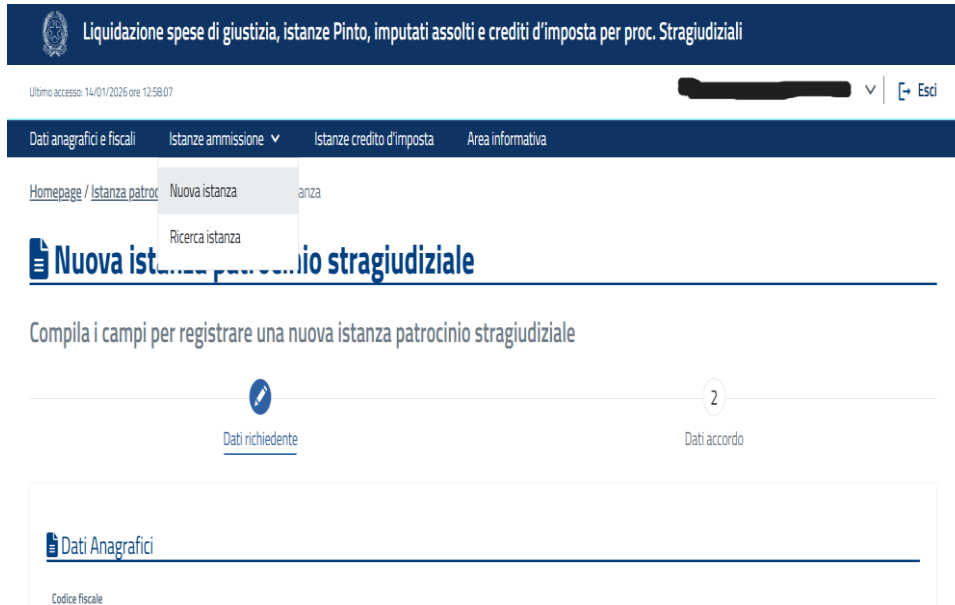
Liquidazione spese di giustizia, istanze Pinto, imputati assolti e crediti d'imposta per proc. Stragiudiziali

Ultimo accesso: 14/01/2026 ore 12:58:07

Esci

Dati anagrafici e fiscali
Istanze ammissione
Istanze credito d'imposta
Area informativa

Nuova istanza
Ricerca istanza

Homepage / Istanza patroc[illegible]anza

Nuova ista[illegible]io stragiudiziale

Compila i campi per registrare una nuova istanza patrocinio stragiudiziale

Dati richiedente

2

Dati accordo

Dati Anagrafici

Codice fiscale